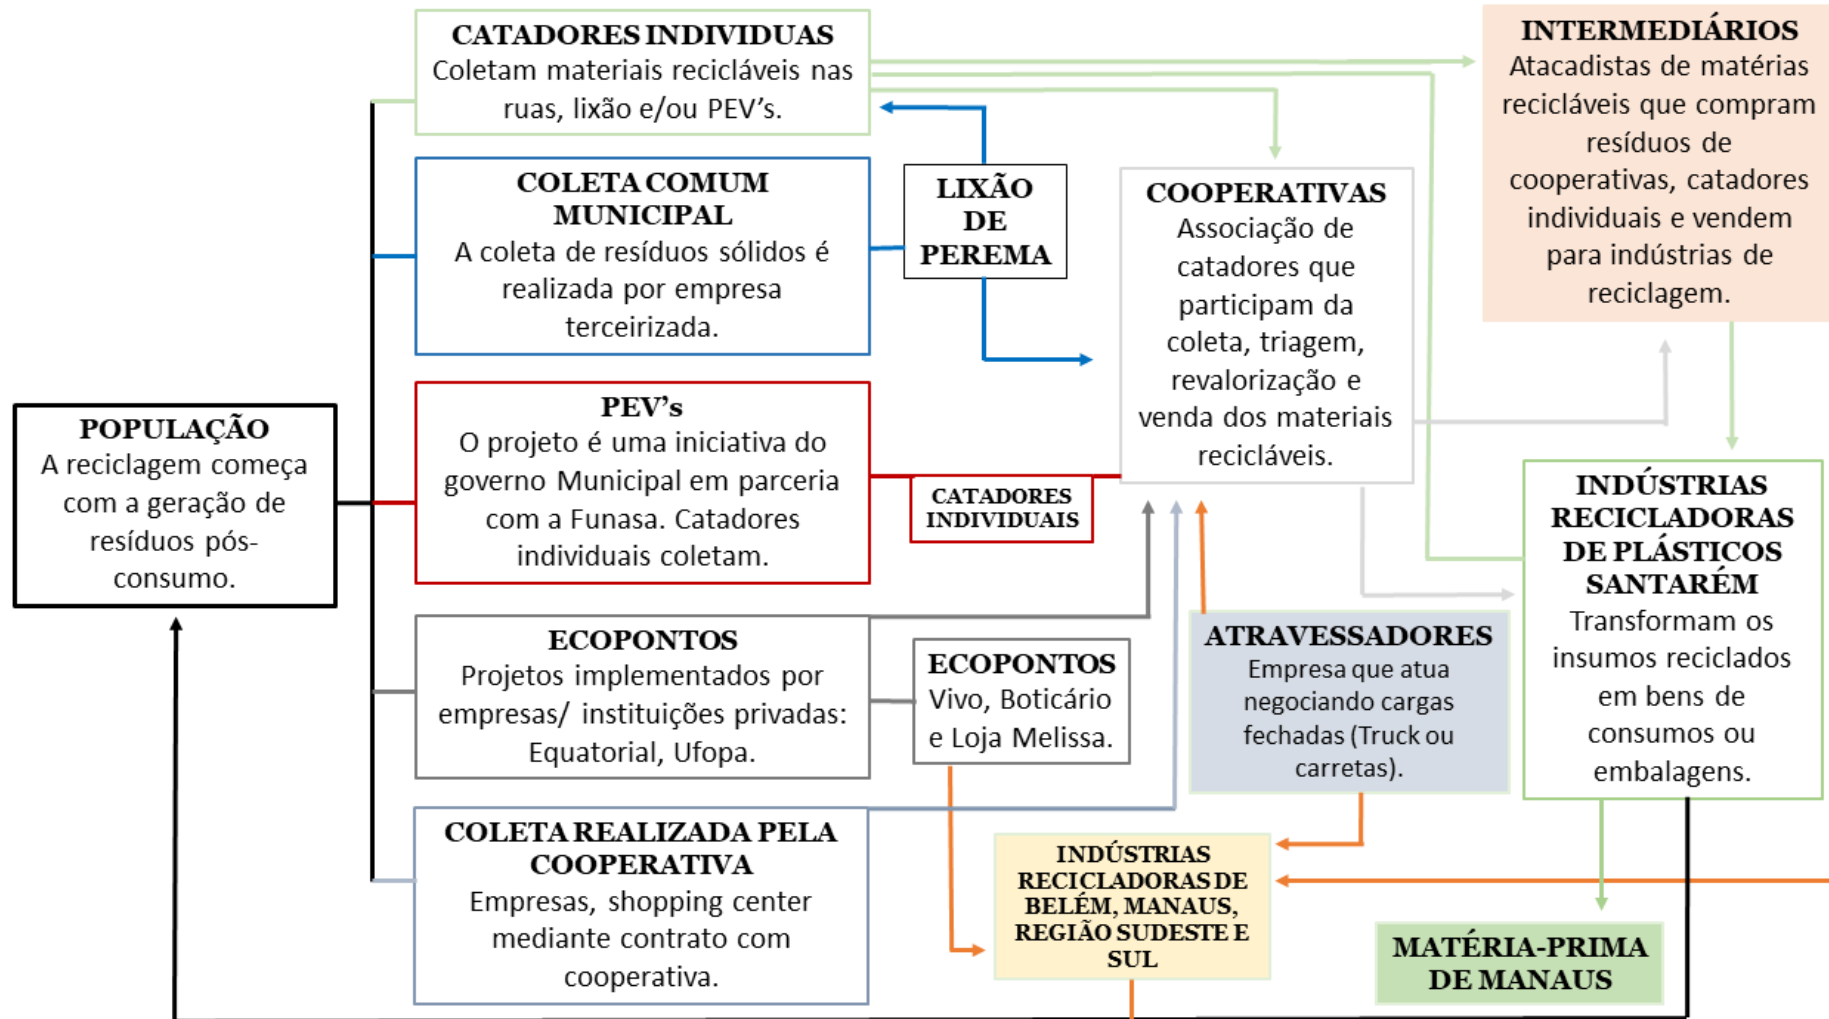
POPULAÇÃO
A reciclagem começa com a geração de resíduos pós-consumo.

CATADORES INDIVIDUAS
Coletam materiais recicláveis nas ruas, lixão e/ou PEV's.

COLETA COMUM MUNICIPAL
A coleta de resíduos sólidos é realizada por empresa terceirizada.

LIXÃO DE PEREMA

PEV's
O projeto é uma iniciativa do governo Municipal em parceria com a Funasa. Catadores individuais coletam.

CATADORES INDIVIDUAIS

ECOPONTOS
Projetos implementados por empresas/ instituições privadas: Equatorial, Ufopa.

ECOPONTOS
Vivo, Boticário e Loja Melissa.

COLETA REALIZADA PELA COOPERATIVA
Empresas, shopping center mediante contrato com cooperativa.

COOPERATIVAS
Associação de catadores que participam da coleta, triagem, revalorização e venda dos materiais recicláveis.

INTERMEDIÁRIOS
Atacadistas de matérias recicláveis que compram resíduos de cooperativas, catadores individuais e vendem para indústrias de reciclagem.

INDÚSTRIAS RECICLADORAS DE PLÁSTICOS SANTARÉM
Transformam os insumos reciclados em bens de consumos ou embalagens.

ATRAVESSADORES
Empresa que atua negociando cargas fechadas (Truck ou carretas).

INDÚSTRIAS RECICLADORAS DE BELÉM, MANAUS, REGIÃO SUDESTE E SUL

MATÉRIA-PRIMA DE MANAUS